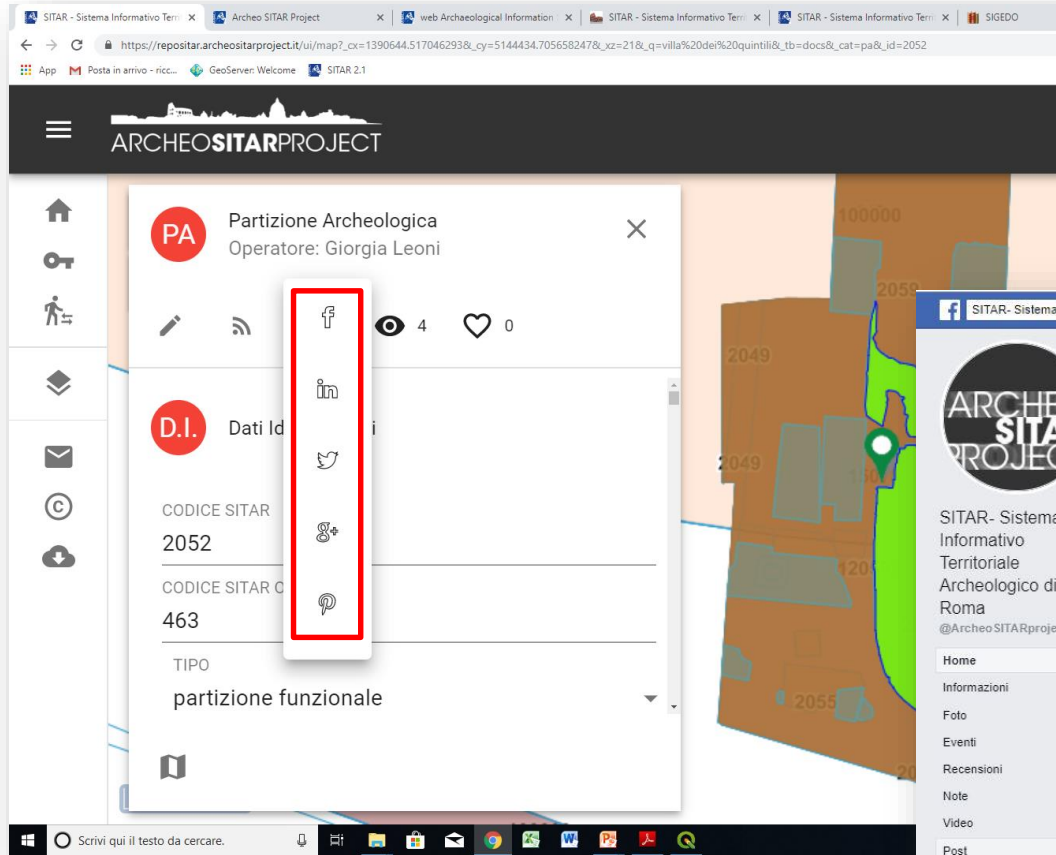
SITAR - Sistema Informativo Terr × | Archeo SITAR Project × | web Archaeological Information × | SITAR - Sistema Informativo Terr × | SITAR - Sistema Informativo Terr × | SIGEDO

https://repositar.archeositarproject.it/ui/map?_cx=1390644.517046293&_cy=5144434.705658247&_xz=21&_q=villa%20dei%20quintili&_tb=docs&_cat=pa&_id=2052

App Posta in arrivo - ricc... GeoServer: Welcome SITAR 2.1

ARCHEOSITARPROJECT

PA Partizione Archeologica
Operatore: Giorgia Leoni

4 0

D.I. Dati Id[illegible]i

CODICE SITAR
2052

CODICE SITAR O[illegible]
463

TIPO
partizione funzionale

100000
2059
2049
2049
150
120
2055
20

SITAR- Sistema

ARCHE
SITA
ROJEC

SITAR- Sistema Informativo Territoriale Archeologico di Roma
@ArcheoSITARproje

Home
Informazioni
Foto
Eventi
Recensioni
Note
Video
Post

Scrivi qui il testo da cercare.